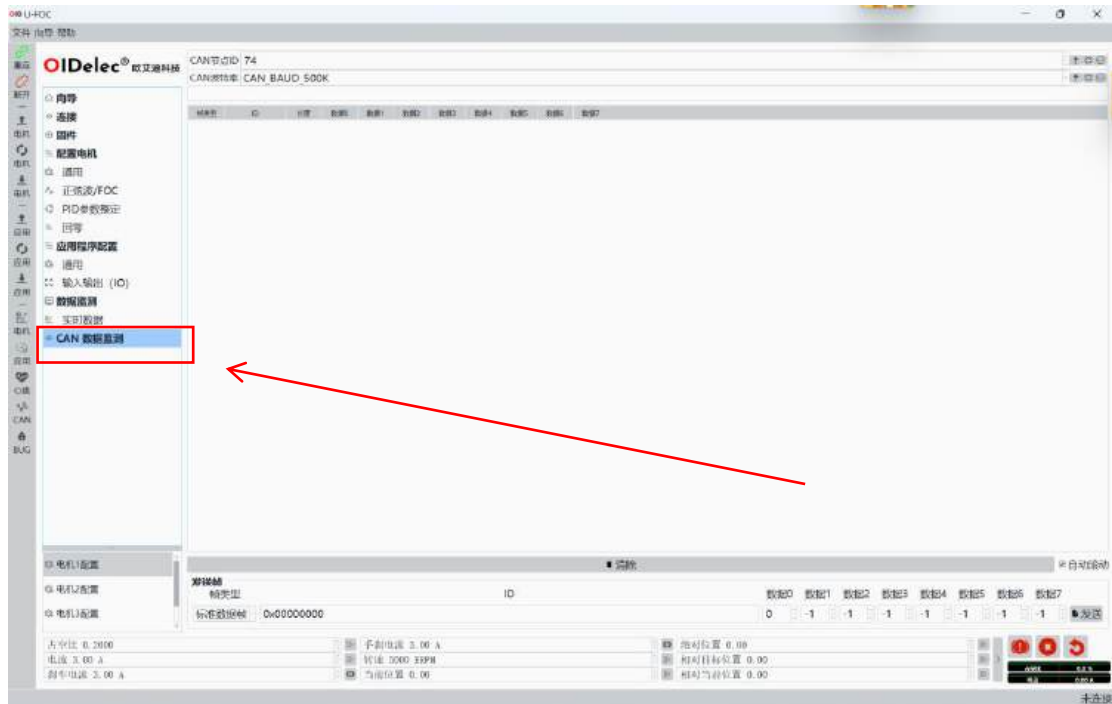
U-FOC
文件 向导 帮助

OIDelec® 欧艾迪科技

CAN节点ID 74
CAN波特率 CAN_BAUD_500K

| 帧类型 | ID | 长度 | 数据0 | 数据1 | 数据2 | 数据3 | 数据4 | 数据5 | 数据6 | 数据7 |
|---|---|---|---|---|---|---|---|---|---|---|

向导
连接
固件
配置电机
通用
正弦波/FOC
PID参数整定
回零
应用程序配置
通用
输入输出 (IO)
数据监测
实时数据
CAN 数据监测

电机1配置
电机2配置
电机3配置

清除
自动滚动

发送帧
帧类型 ID 数据0 数据1 数据2 数据3 数据4 数据5 数据6 数据7
标准数据帧 0x00000000 0 -1 -1 -1 -1 -1 -1 -1 发送

占空比 0.2000
电流 3.00 A
刹车电流 3.00 A
手刹电流 3.00 A
转速 3000 ERPM
当前位置 0.00
绝对位置 0.00
相对目标位置 0.00
相对当前位置 0.00

未连接